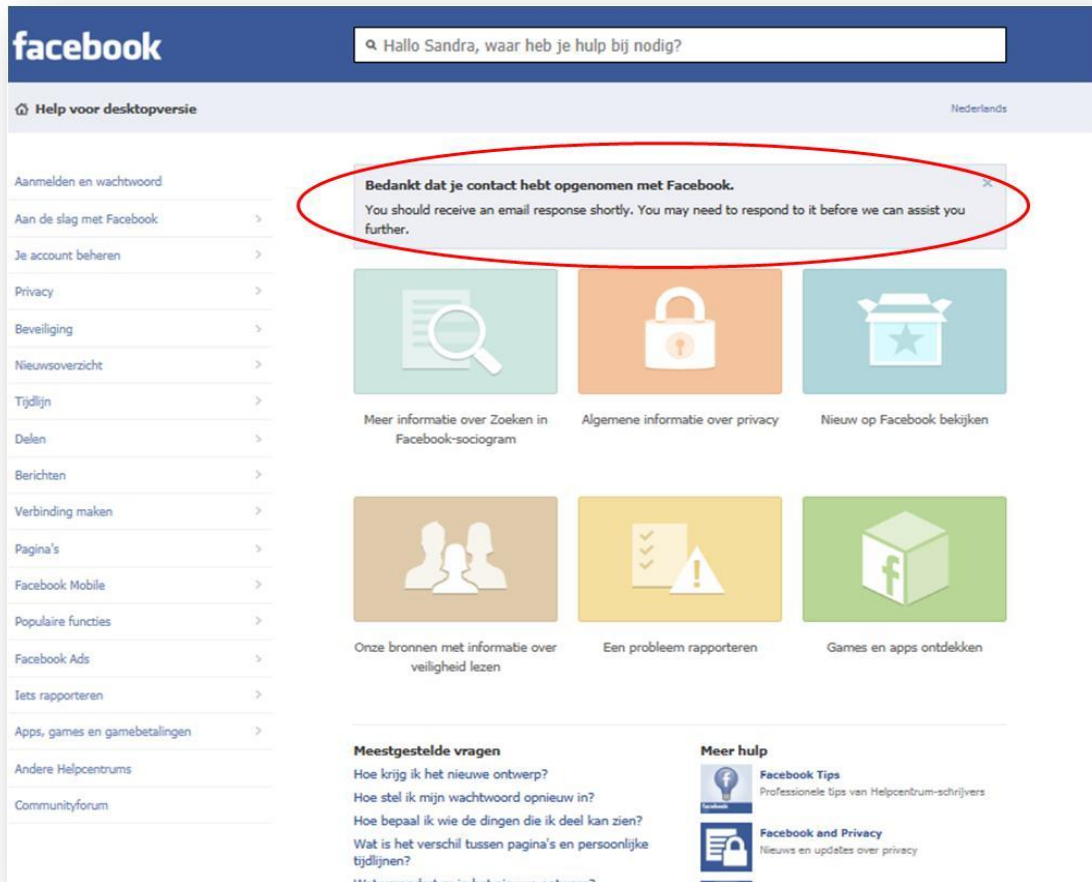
facebook

Hallo Sandra, waar heb je hulp bij nodig?

Help voor desktopversie

Nederlands

Aanmelden en wachtwoord
Aan de slag met Facebook
Je account beheren
Privacy
Beveiliging
Nieuwsoverzicht
Tijdlijn
Delen
Berichten
Verbinding maken
Pagina's
Facebook Mobile
Populaire functies
Facebook Ads
Iets rapporteren
Apps, games en gamebetalingen
Andere Helpcentrums
Communityforum

Bedankt dat je contact hebt opgenomen met Facebook.
You should receive an email response shortly. You may need to respond to it before we can assist you further.

Meer informatie over Zoeken in Facebook-sociogram

Algemene informatie over privacy

Nieuw op Facebook bekijken

Onze bronnen met informatie over veiligheid lezen

Een probleem rapporteren

Games en apps ontdekken

Meestgestelde vragen
Hoe krijg ik het nieuwe ontwerp?
Hoe stel ik mijn wachtwoord opnieuw in?
Hoe bepaal ik wie de dingen die ik deel kan zien?
Wat is het verschil tussen pagina's en persoonlijke tijdlijnen?
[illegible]

Meer hulp
Facebook Tips
Professionele tips van Helpcentrum-schrijvers
Facebook and Privacy
Nieuws en updates over privacy